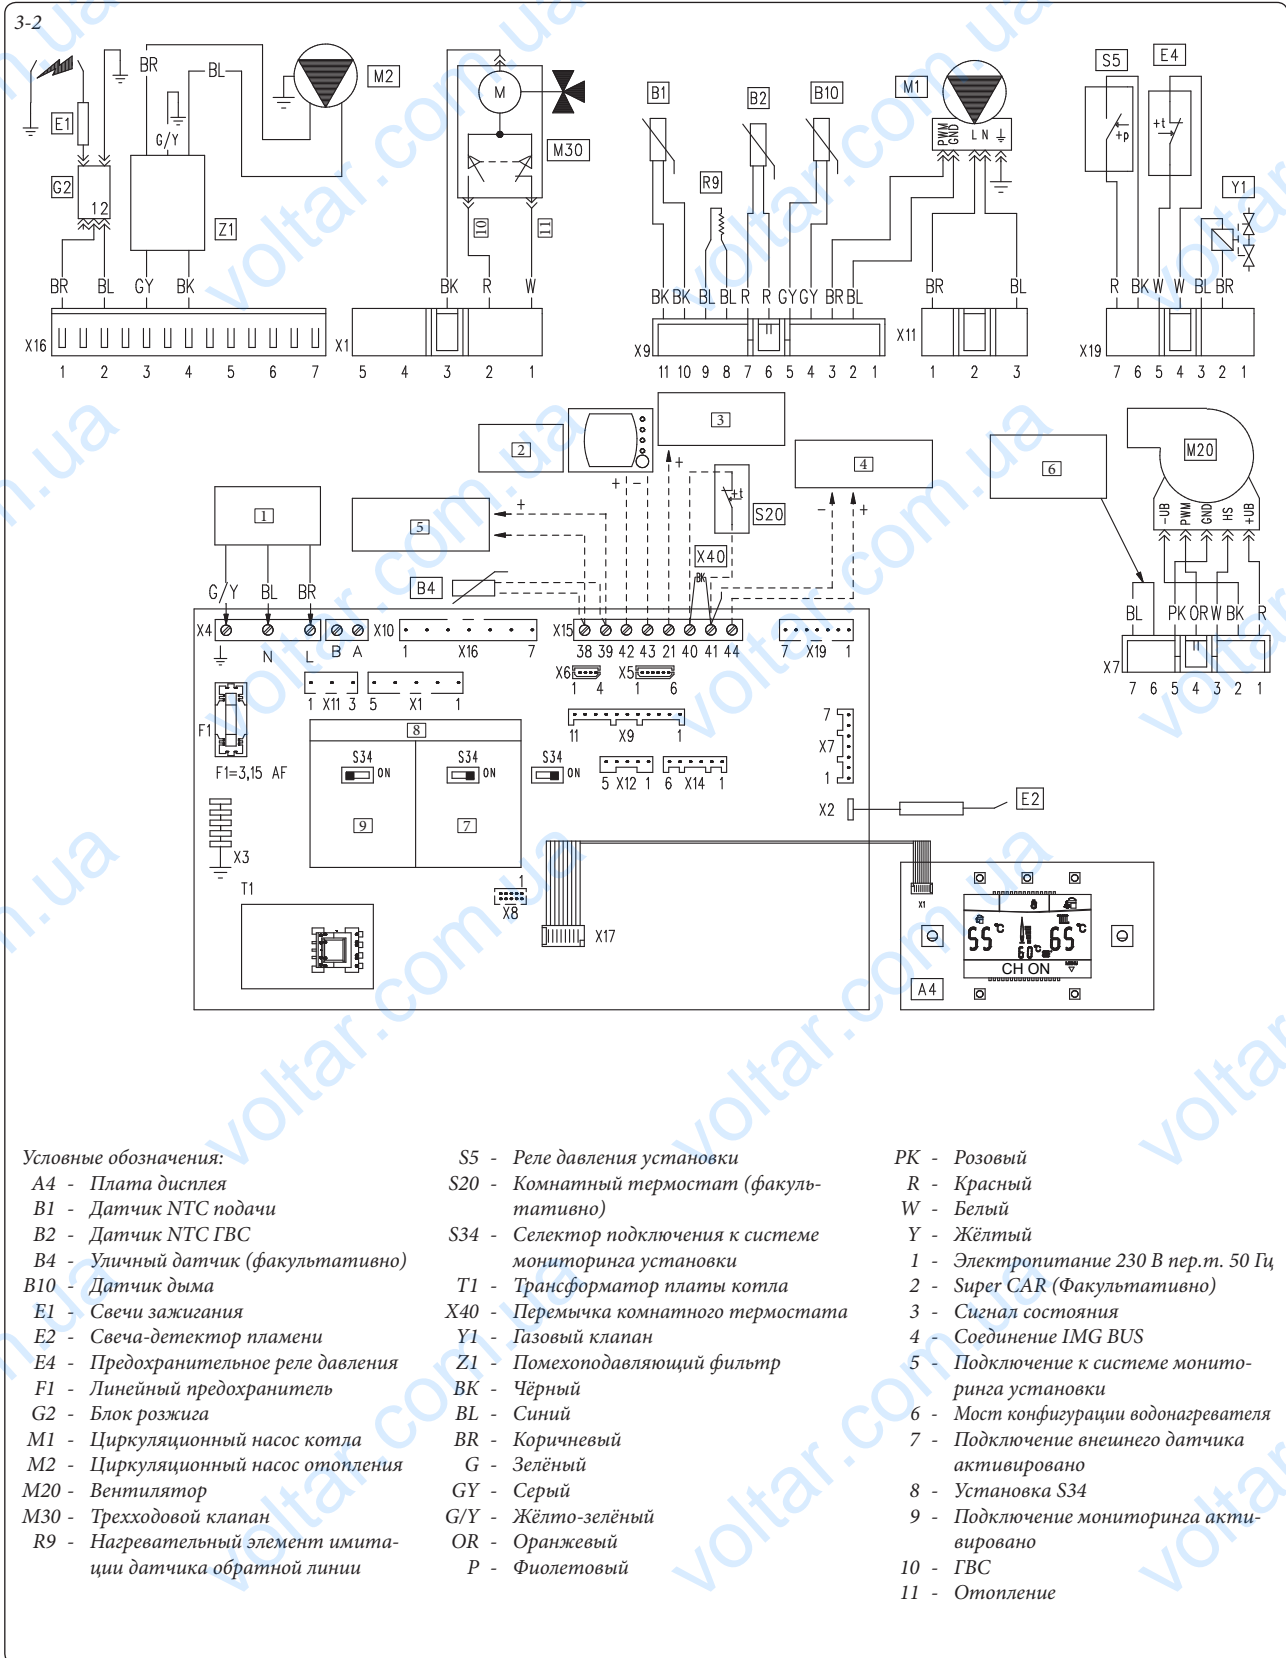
3-2

E1 G2 Z1 M2 M30 B1 B2 B10 R9 M1 S5 E4 Y1
BR BL G/Y
BR BL GY BK
X16 1 2 3 4 5 6 7
M
10 11
BK R W
X1 5 4 3 2 1
BK BK BL BL R R GY GY BR BL
X9 11 10 9 8 7 6 5 4 3 2 1
PWM GND L N
BR BL
X11 1 2 3
+p +t
R BK W W BL BR
X19 7 6 5 4 3 2 1

1 2 3 4 5 6 M20 S20 X40 B4
-UB PWM GND HS +UB
BL PK OR W BK R
X7 7 6 5 4 3 2 1
G/Y BL BR
X4 X10 X16 X15 X19
N L B A 1 7 38 39 42 43 21 40 41 44 7 1
X6 1 4 X5 1 6
F1 F1=3,15 AF
1 X11 3 5 X1 1
8
S34 ON S34 ON S34 ON
9 7
11 X9 1
5 X12 1 6 X14 1
7 X7 1
X2 E2
X3
T1
X8 1
X17
X1
55°C 60°C 65°C
CH ON
A4

Условные обозначения:
A4 - Плата дисплея
B1 - Датчик NTC подачи
B2 - Датчик NTC ГВС
B4 - Уличный датчик (факультативно)
B10 - Датчик дыма
E1 - Свечи зажигания
E2 - Свеча-детектор пламени
E4 - Предохранительное реле давления
F1 - Линейный предохранитель
G2 - Блок розжига
M1 - Циркуляционный насос котла
M2 - Циркуляционный насос отопления
M20 - Вентилятор
M30 - Трехходовой клапан
R9 - Нагревательный элемент имитации датчика обратной линии

S5 - Реле давления установки
S20 - Комнатный термостат (факультативно)
S34 - Селектор подключения к системе мониторинга установки
T1 - Трансформатор платы котла
X40 - Перемычка комнатного термостата
Y1 - Газовый клапан
Z1 - Помехоподавляющий фильтр
BK - Чёрный
BL - Синий
BR - Коричневый
G - Зелёный
GY - Серый
G/Y - Жёлто-зелёный
OR - Оранжевый
P - Фиолетовый

PK - Розовый
R - Красный
W - Белый
Y - Жёлтый
1 - Электропитание 230 В пер.т. 50 Гц
2 - Super CAR (Факультативно)
3 - Сигнал состояния
4 - Соединение IMG BUS
5 - Подключение к системе мониторинга установки
6 - Мост конфигурации водонагревателя
7 - Подключение внешнего датчика активировано
8 - Установка S34
9 - Подключение мониторинга активировано
10 - ГВС
11 - Отопление